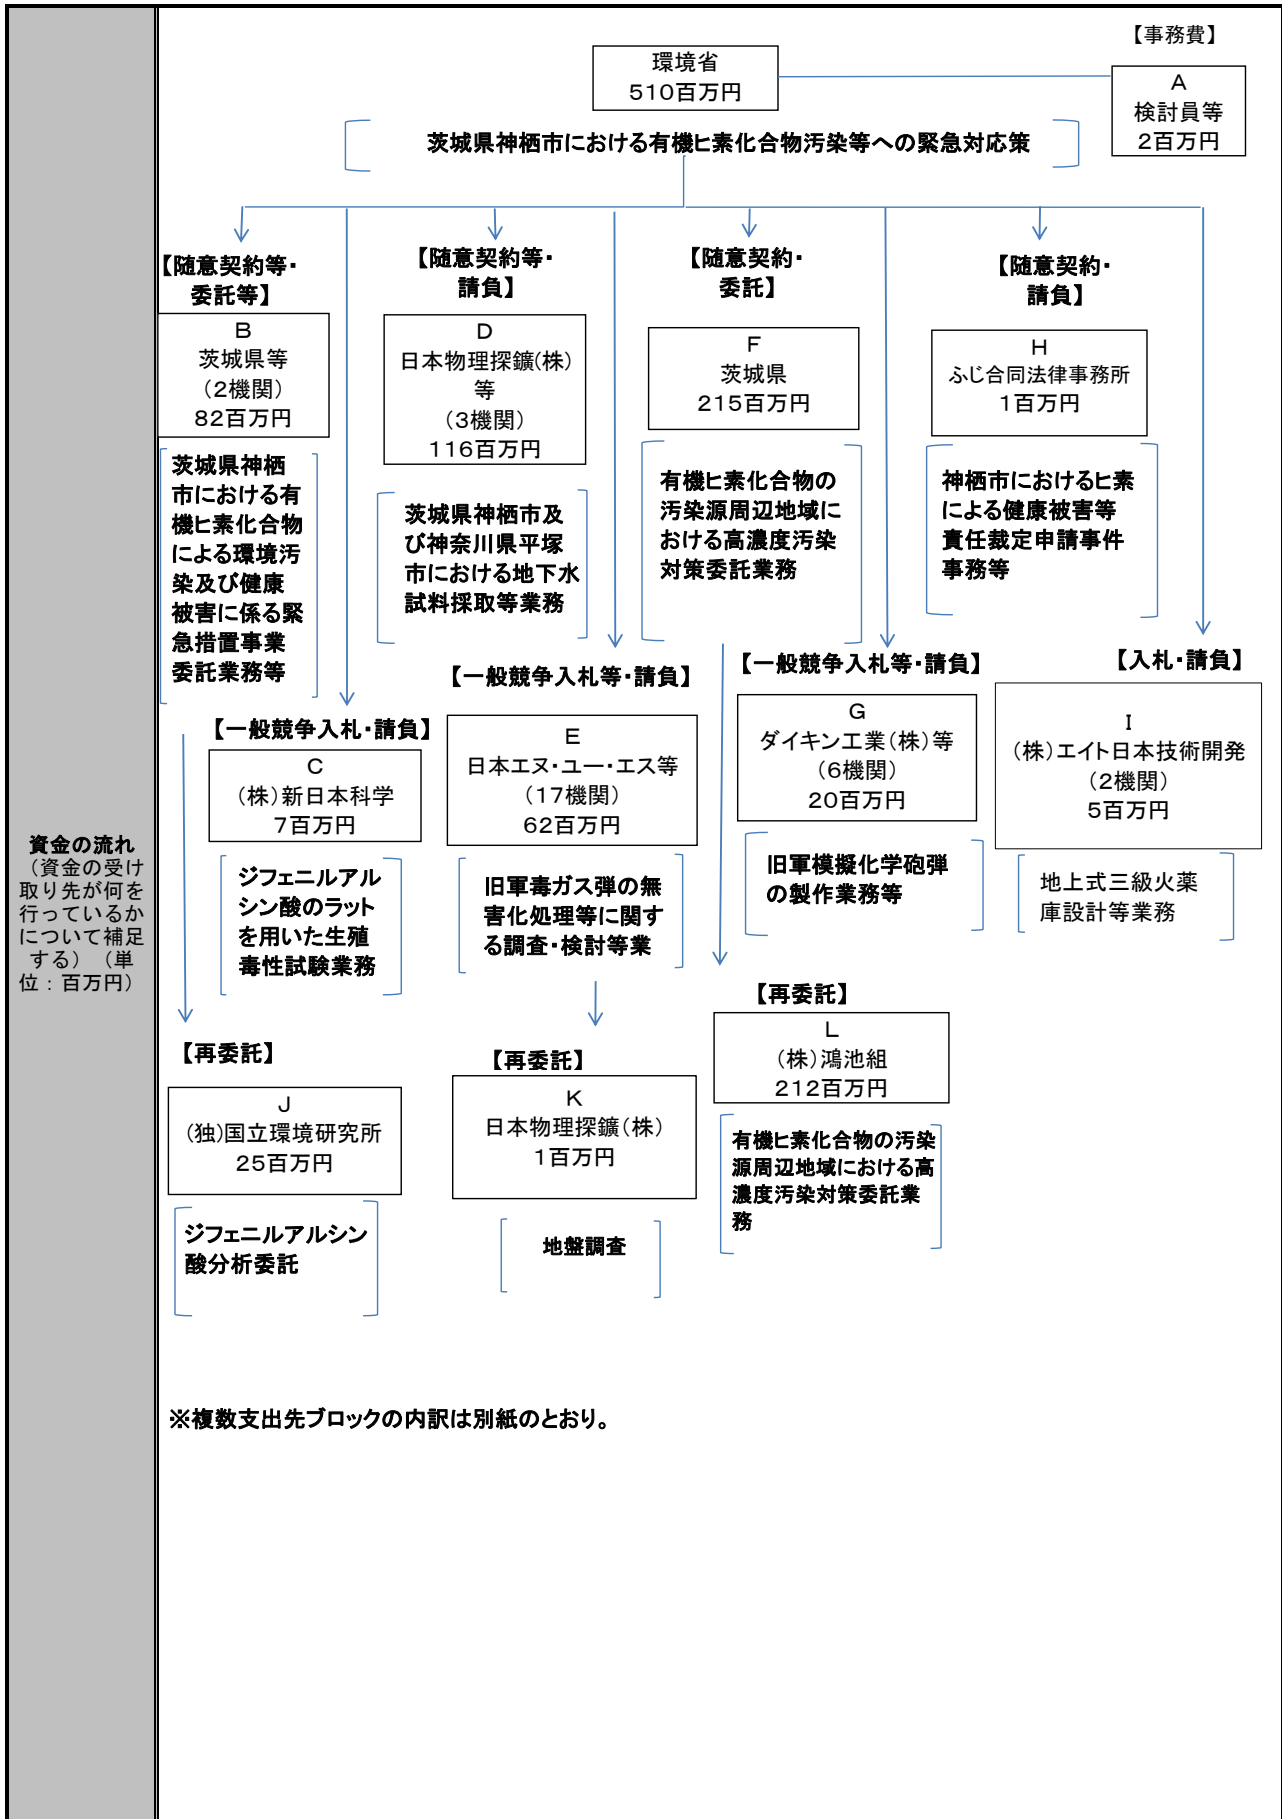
資金の流れ
（資金の受け取り先が何を行っているかについて補足する）（単位：百万円）

【事務費】

環境省
510百万円

A
検討員等
2百万円

茨城県神栖市における有機ヒ素化合物汚染等への緊急対応策

【随意契約等・委託等】
B
茨城県等
（2機関）
82百万円

茨城県神栖市における有機ヒ素化合物による環境汚染及び健康被害に係る緊急措置事業委託業務等

【随意契約等・請負】
D
日本物理探鑛(株)等
（3機関）
116百万円

茨城県神栖市及び神奈川県平塚市における地下水試料採取等業務

【随意契約・委託】
F
茨城県
215百万円

有機ヒ素化合物の汚染源周辺地域における高濃度汚染対策委託業務

【随意契約・請負】
H
ふじ合同法律事務所
1百万円

神栖市におけるヒ素による健康被害等責任裁定申請事件事務等

【一般競争入札・請負】
C
（株）新日本科学
7百万円

ジフェニルアルシン酸のラットを用いた生殖毒性試験業務

【一般競争入札等・請負】
E
日本エヌ・ユー・エス等
（17機関）
62百万円

旧軍毒ガス弾の無害化処理等に関する調査・検討等業

【一般競争入札等・請負】
G
ダイキン工業（株）等
（6機関）
20百万円

旧軍模擬化学砲弾の製作業務等

【入札・請負】
I
（株）エイト日本技術開発
（2機関）
5百万円

地上式三級火薬庫設計等業務

【再委託】
J
(独)国立環境研究所
25百万円

ジフェニルアルシン酸分析委託

【再委託】
K
日本物理探鑛（株）
1百万円

地盤調査

【再委託】
L
（株）鴻池組
212百万円

有機ヒ素化合物の汚染源周辺地域における高濃度汚染対策委託業務

※複数支出先ブロックの内訳は別紙のとおり。